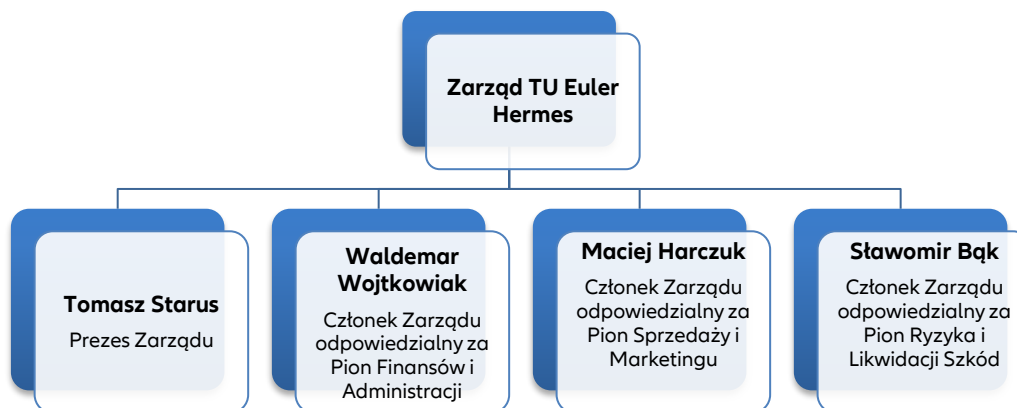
Zarząd TU Euler Hermes

Tomasz Starus

Prezes Zarządu

Waldemar Wojtkowiak

Członek Zarządu odpowiedzialny za Pion Finansów i Administracji

Maciej Harczuk

Członek Zarządu odpowiedzialny za Pion Sprzedaży i Marketingu

Sławomir Bąk

Członek Zarządu odpowiedzialny za Pion Ryzyka i Likwidacji Szkód